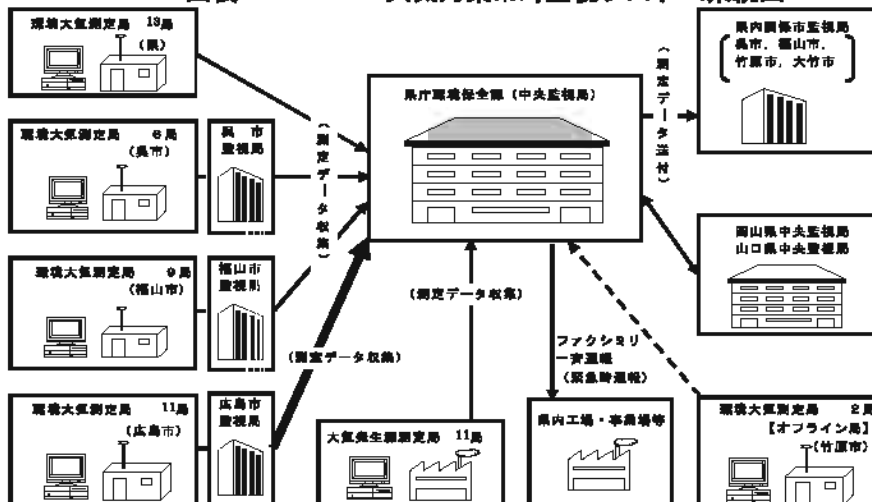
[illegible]

環境大気測定局 13局 (県)

環境大気測定局 6局 (呉市)

呉市監視局

環境大気測定局 9局 (福山市)

福山市監視局

環境大気測定局 11局 (広島市)

広島市監視局

(測定データ収集)

(測定データ収集)

県庁環境保全課 (中央監視局)

(測定データ収集)

大気発生源測定局 11局

ファクシミリ一斉通報 (緊急時通報)

県内工場・事業場等

(測定データ送付)

県内関係市監視局 呉市, 福山市, 竹原市, 大竹市

岡山県中央監視局 山口県中央監視局

環境大気測定局 2局 【オフライン局】 (竹原市)